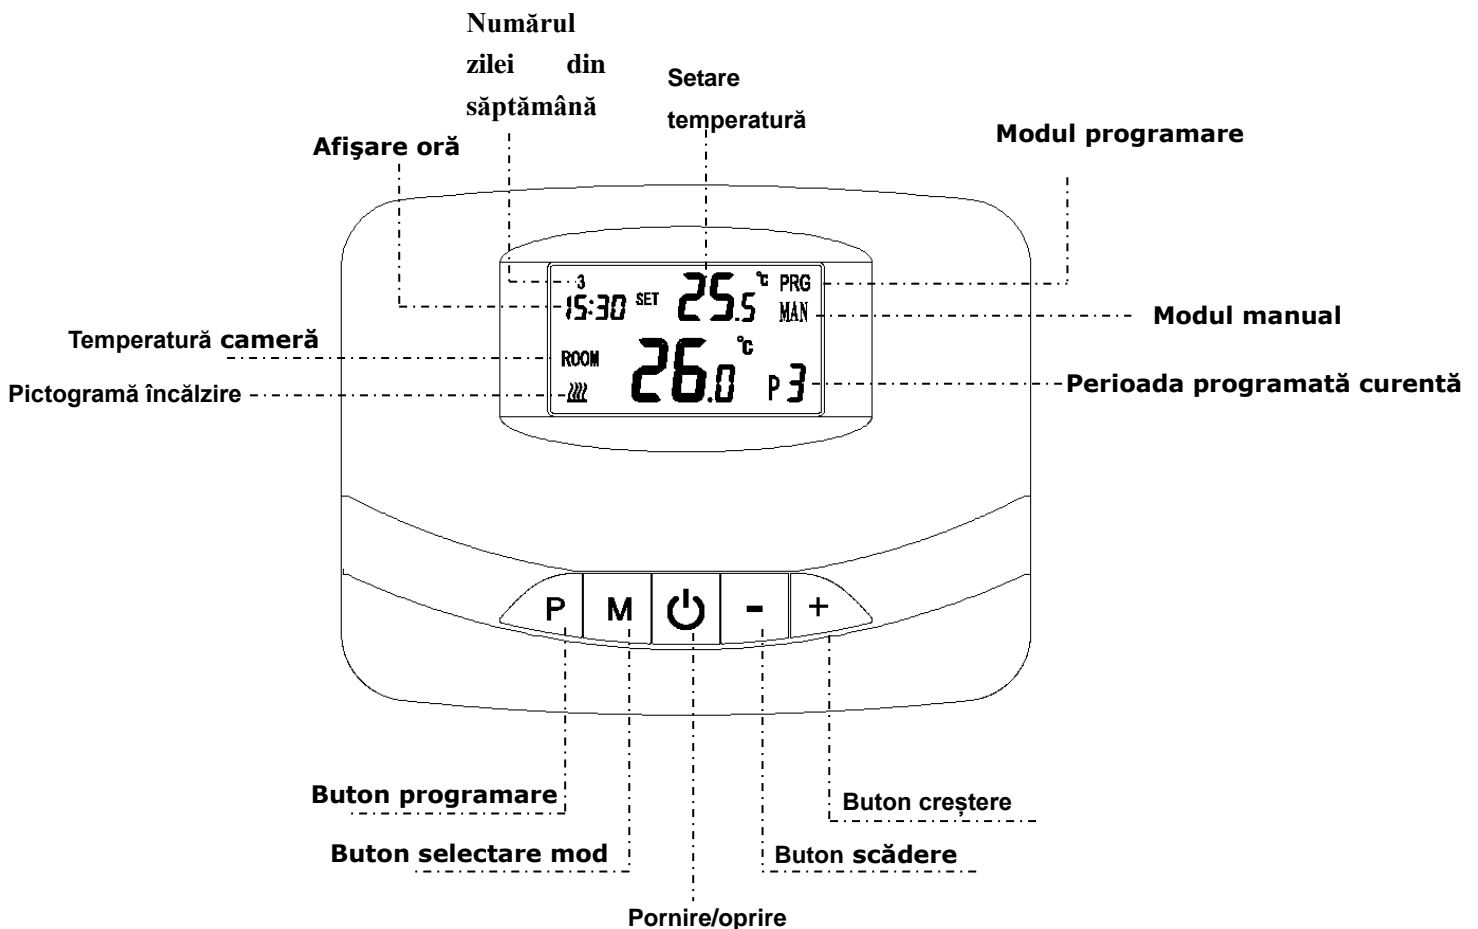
Numărul zilei din săptămână

Setare temperatură

Afişare oră

Modul programare

3
15:30 SET 25.5 °C PRG
MAN

Modul manual

Temperatură cameră

ROOM 26.0 °C

Pictogramă încălzire

P 3

Perioada programată curentă

P M ⏻ - +

Buton programare

Buton creștere

Buton selectare mod

Buton scădere

Pornire/oprire